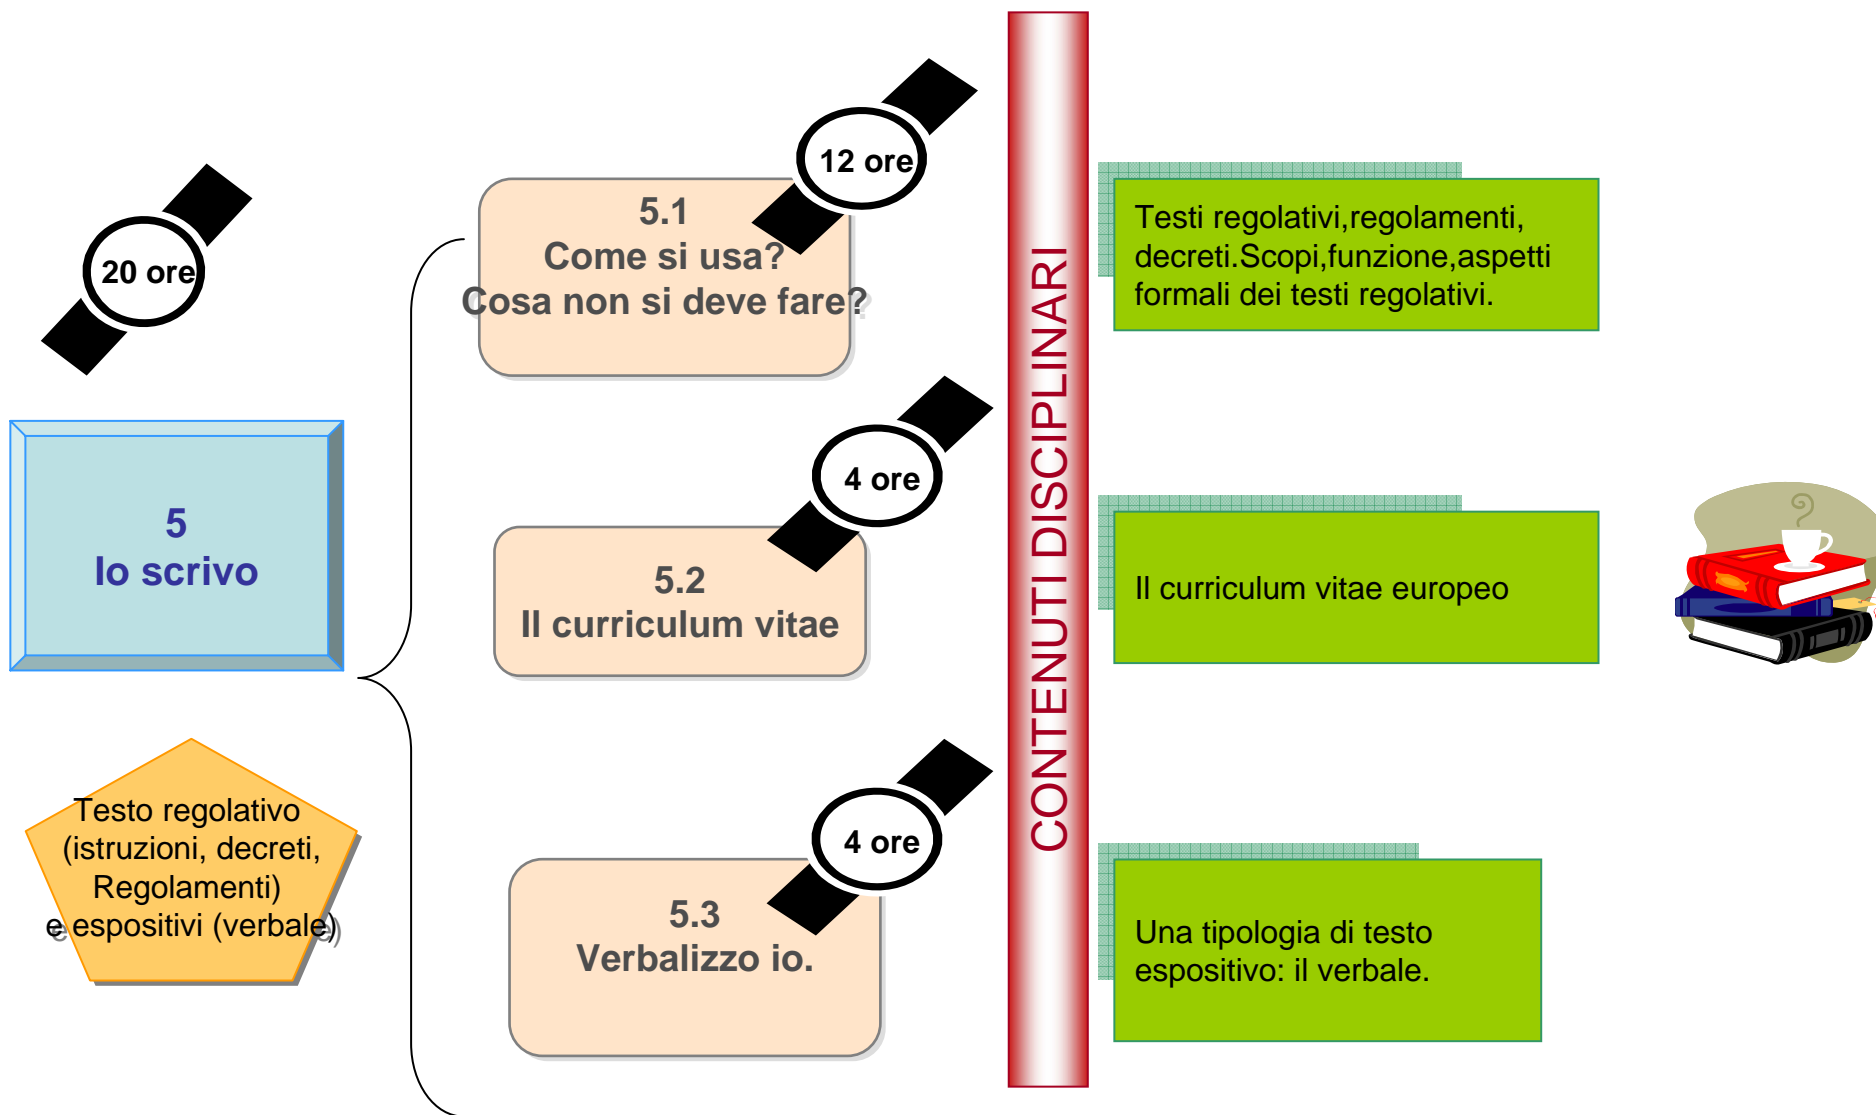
20 ore

5
Io scrivo

Testo regolativo (istruzioni, decreti, Regolamenti) e espositivi (verbale)

12 ore

5.1
Come si usa?
Cosa non si deve fare?

4 ore

5.2
Il curriculum vitae

4 ore

5.3
Verbalizzo io.

CONTENUTI DISCIPLINARI

Testi regolativi,regolamenti, decreti.Scopi,funzione,aspetti formali dei testi regolativi.

Il curriculum vitae europeo

Una tipologia di testo espositivo: il verbale.